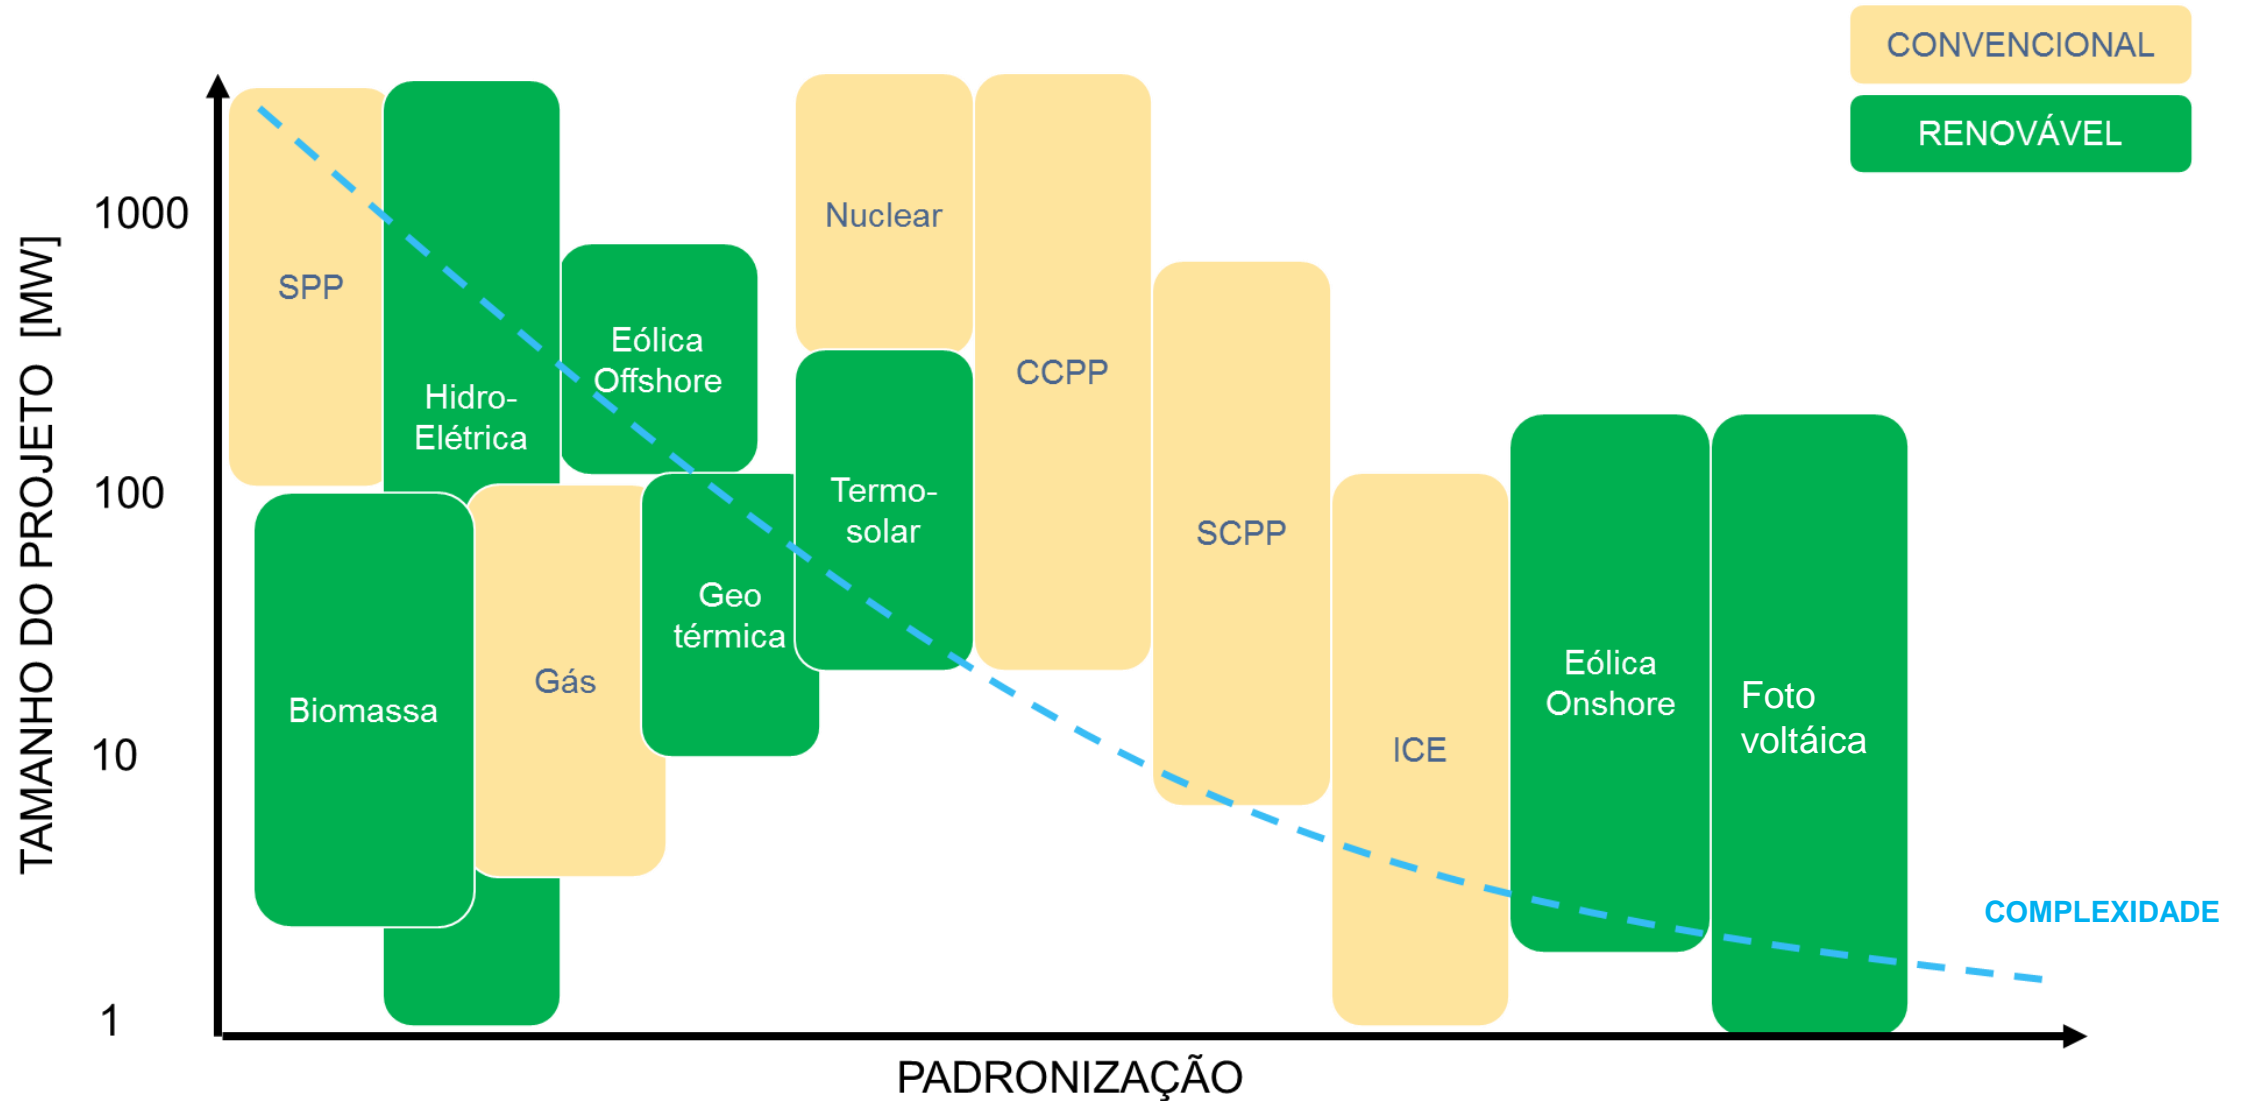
CONVENCIONAL
RENOVÁVEL

TAMANHO DO PROJETO [MW]

1000
100
10
1

SPP
Hidro-Elétrica
Eólica Offshore
Nuclear
CCPP
Termo-solar
SCPP
Biomassa
Gás
Geo térmica
ICE
Eólica Onshore
Foto voltáica

COMPLEXIDADE

PADRONIZAÇÃO